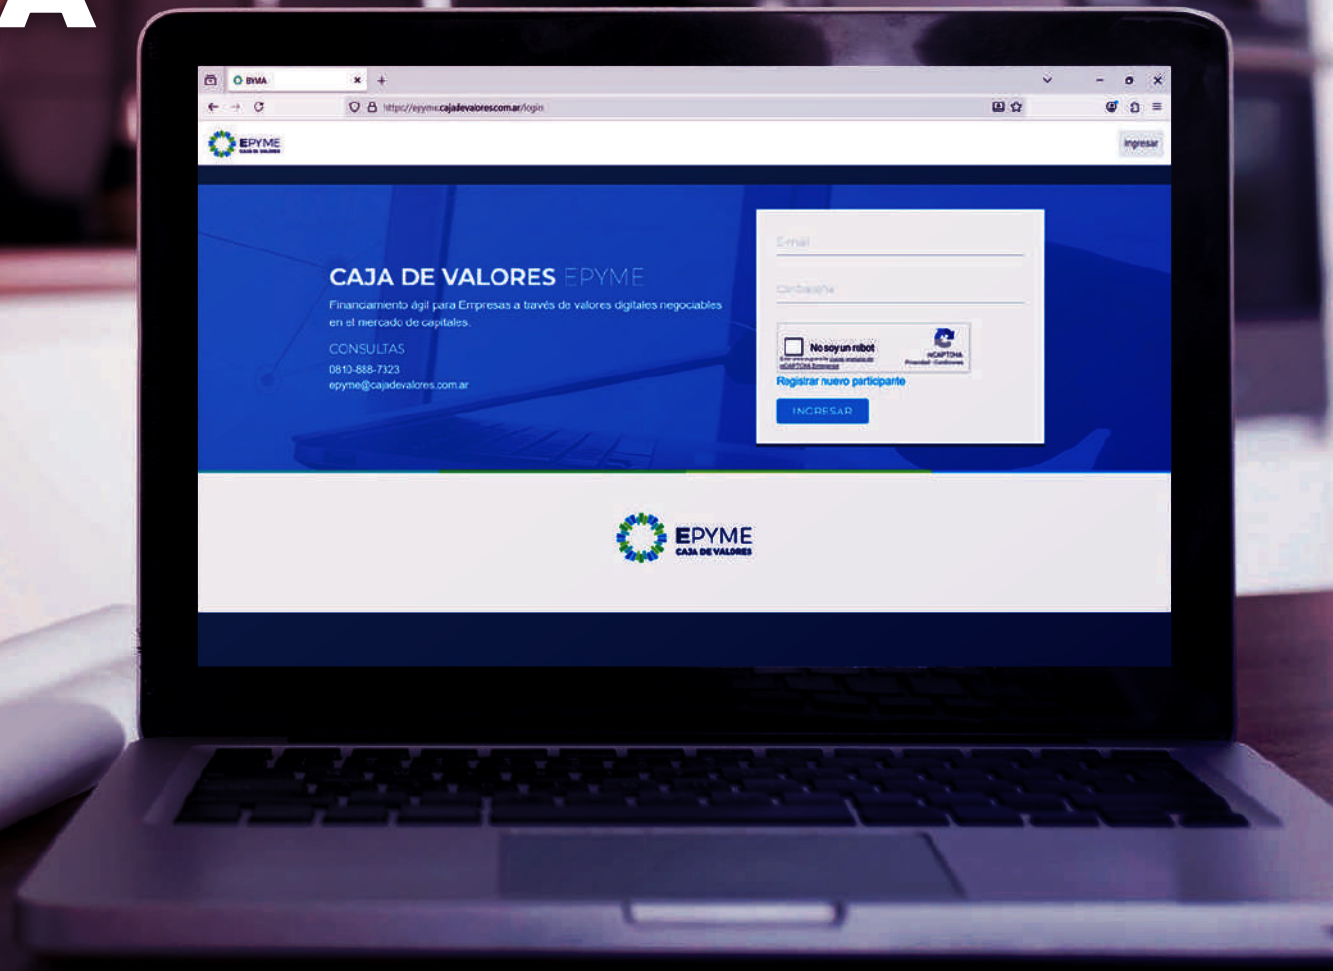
BYMA

https://epyme.cajadevalores.com.ar/login

EPYME CAJA DE VALORES

Ingresar

CAJA DE VALORES EPYME

Financiamento ágil para Empresas a través de valores digitales negociables en el mercado de capitales.

CONSULTAS

0810-888-7323

epyme@cajadevalores.com.ar

E-mail

Contraseña

No soy un robot

reCAPTCHA
Privacidad - Condiciones

Registrar nuevo participante

INGRESAR

EPYME
CAJA DE VALORES